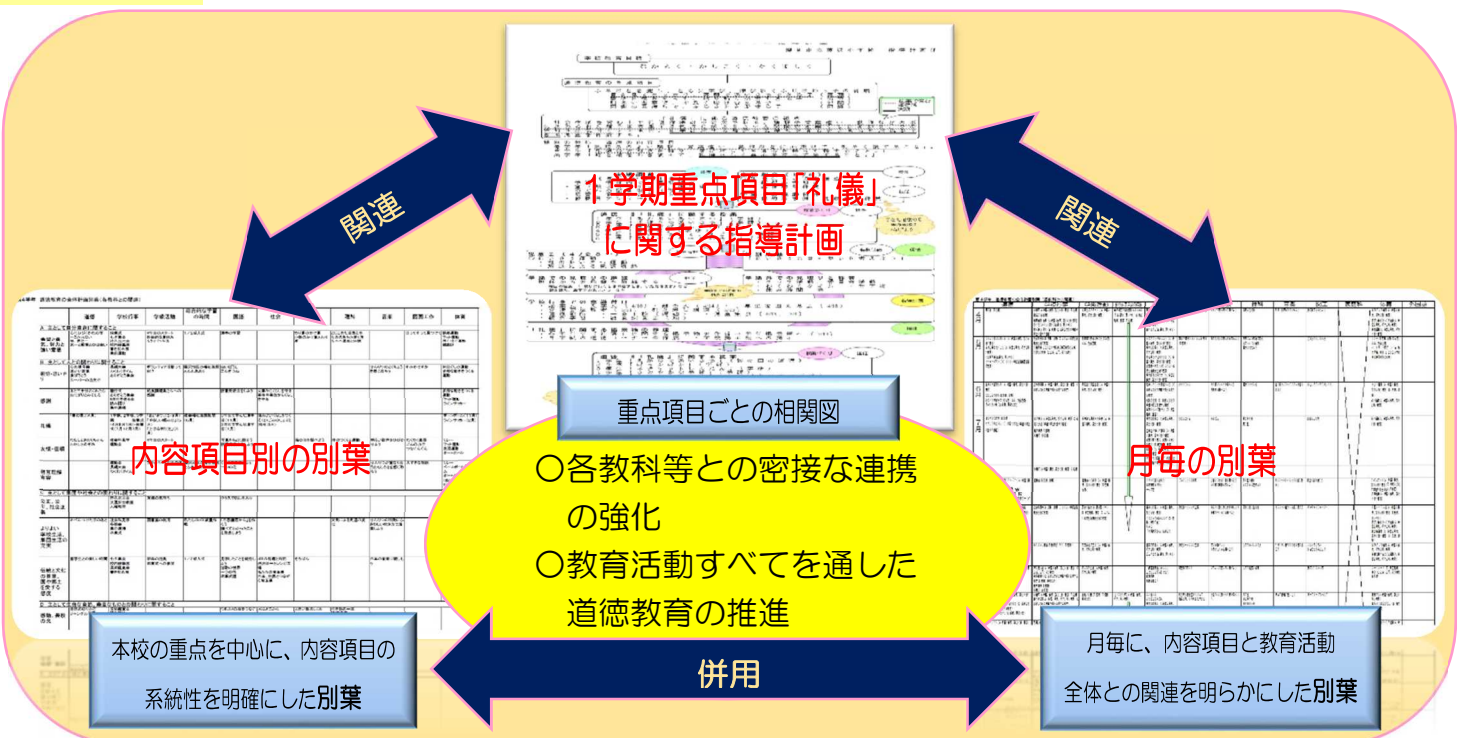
関連

関連

１学期重点項目「礼儀」
に関する指導計画

重点項目ごとの相関図

内容項目別の別葉

月毎の別葉

〇各教科等との密接な連携の強化
〇教育活動すべてを通した道徳教育の推進

本校の重点を中心に、内容項目の系統性を明確にした別葉

併用

月毎に、内容項目と教育活動全体との関連を明らかにした別葉